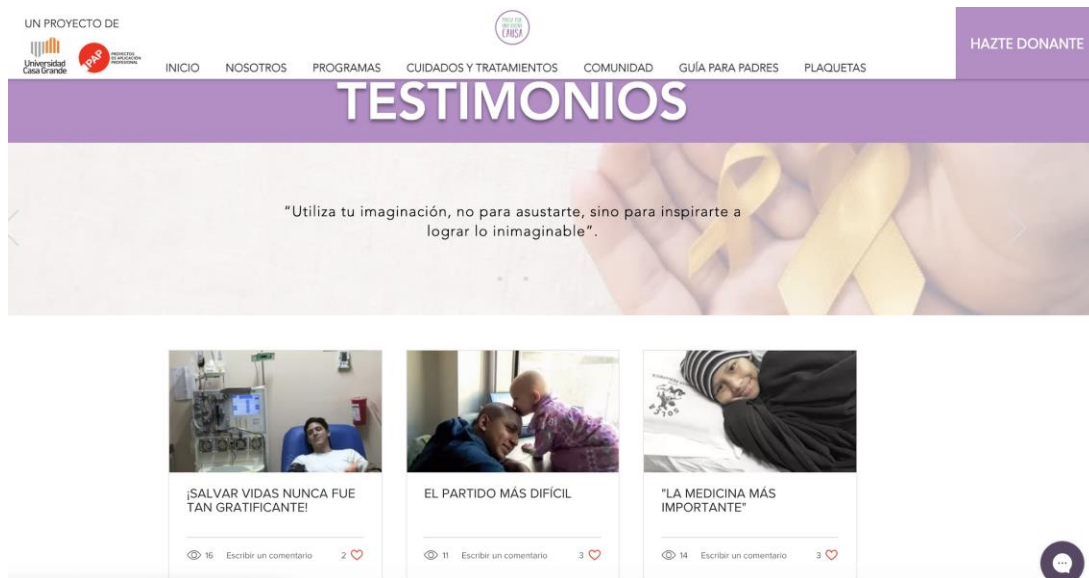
UN PROYECTO DE

Universidad Casa Grande

PAP PROYECTOS DE APLICACIÓN PROFESIONAL

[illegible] CAUSA

INICIO NOSOTROS PROGRAMAS CUIDADOS Y TRATAMIENTOS COMUNIDAD GUÍA PARA PADRES PLAQUETAS

HAZTE DONANTE

TESTIMONIOS

"Utiliza tu imaginación, no para asustarte, sino para inspirarte a lograr lo inimaginable".

¡SALVAR VIDAS NUNCA FUE TAN GRATIFICANTE!

16 Escribir un comentario 2

EL PARTIDO MÁS DIFÍCIL

11 Escribir un comentario 3

"LA MEDICINA MÁS IMPORTANTE"

14 Escribir un comentario 3